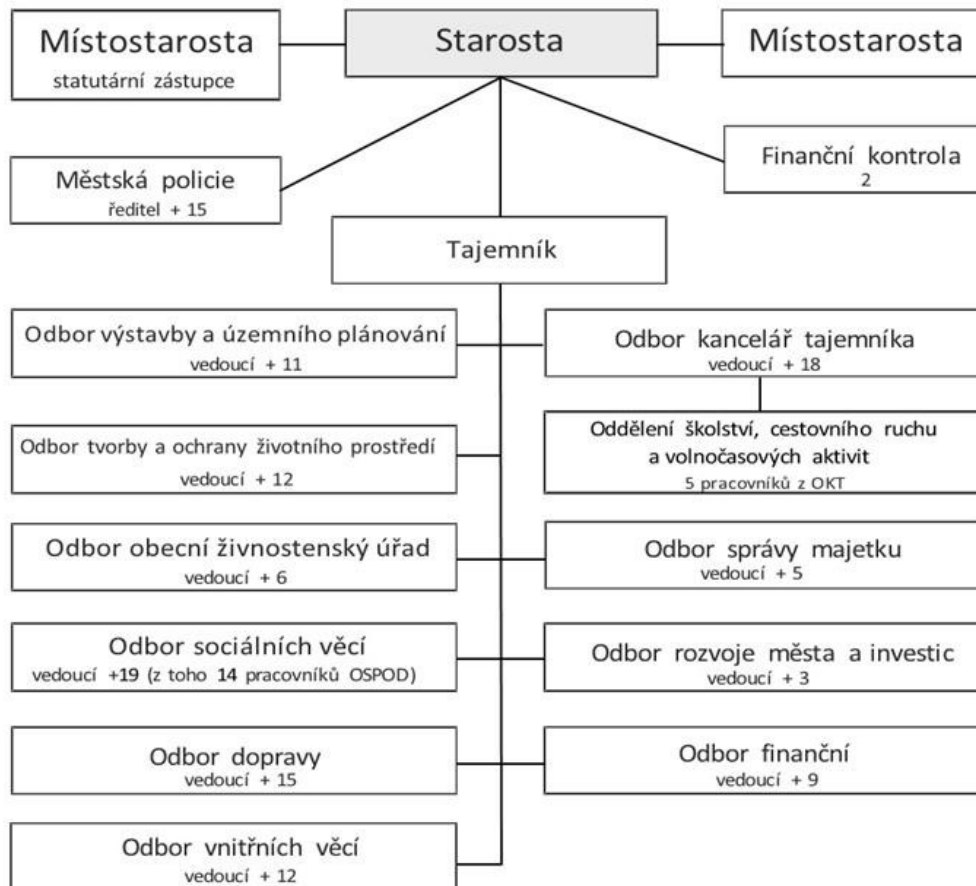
Místostarosta
statutární zástupce

Starosta

Místostarosta

Městská policie
ředitel + 15

Finanční kontrola
2

Tajemník

Odbor výstavby a územního plánování
vedoucí + 11

Odbor kancelář tajemníka
vedoucí + 18

Oddělení školství, cestovního ruchu a volnočasových aktivit
5 pracovníků z OKT

Odbor tvorby a ochrany životního prostředí
vedoucí + 12

Odbor obecní živnostenský úřad
vedoucí + 6

Odbor správy majetku
vedoucí + 5

Odbor sociálních věcí
vedoucí +19 (z toho 14 pracovníků OSPOD)

Odbor rozvoje města a investic
vedoucí + 3

Odbor dopravy
vedoucí + 15

Odbor finanční
vedoucí + 9

Odbor vnitřních věcí
vedoucí + 12